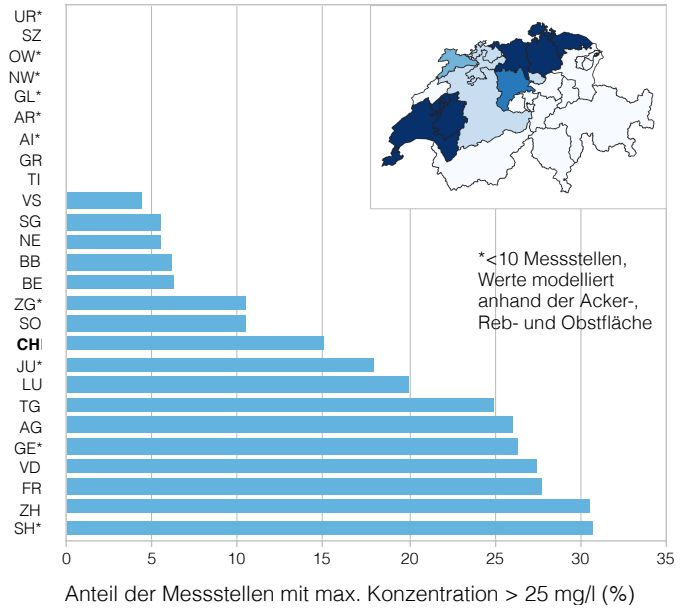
UR*
SZ
OW*
NW*
GL*
AR*
AI*
GR
TI
VS
SG
NE
BB
BE
ZG*
SO
CH
JU*
LU
TG
AG
GE*
VD
FR
ZH
SH*

*<10 Messstellen, Werte modelliert anhand der Acker-, Reb- und Obstfläche

0 5 10 15 20 25 30 35

Anteil der Messstellen mit max. Konzentration > 25 mg/l (%)